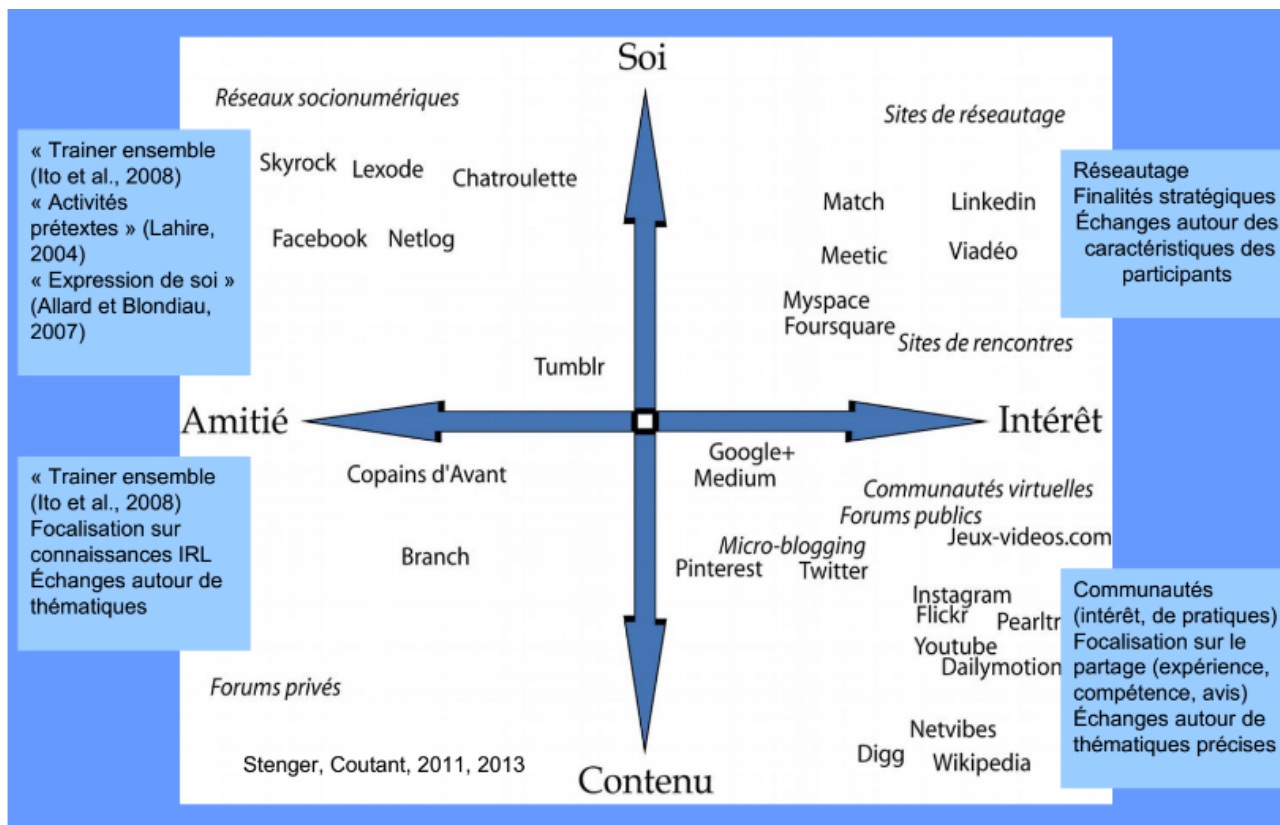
Soi

Réseaux socionumériques

Sites de réseautage

« Trainer ensemble (Ito et al., 2008)
« Activités prétextes » (Lahire, 2004)
« Expression de soi » (Allard et Blondiau, 2007)

Skyrock Lexode Chatroulette

Facebook Netlog

Match Linkedin

Meetic Viadéo

Myspace
Foursquare

Sites de rencontres

Réseautage
Finalités stratégiques
Échanges autour des caractéristiques des participants

Tumblr

Amitié

Intérêt

Google+
Medium

« Trainer ensemble (Ito et al., 2008)
Focalisation sur connaissances IRL
Échanges autour de thématiques

Copains d'Avant

Communautés virtuelles
Forums publics

Jeux-videos.com

Branch

Micro-blogging

Pinterest Twitter

Instagram
Flickr
Pearltr
Youtube
Dailymotion

Communautés (intérêt, de pratiques)
Focalisation sur le partage (expérience, compétence, avis)
Échanges autour de thématiques précises

Forums privés

Netvibes

Digg Wikipedia

Stenger, Coutant, 2011, 2013

Contenu